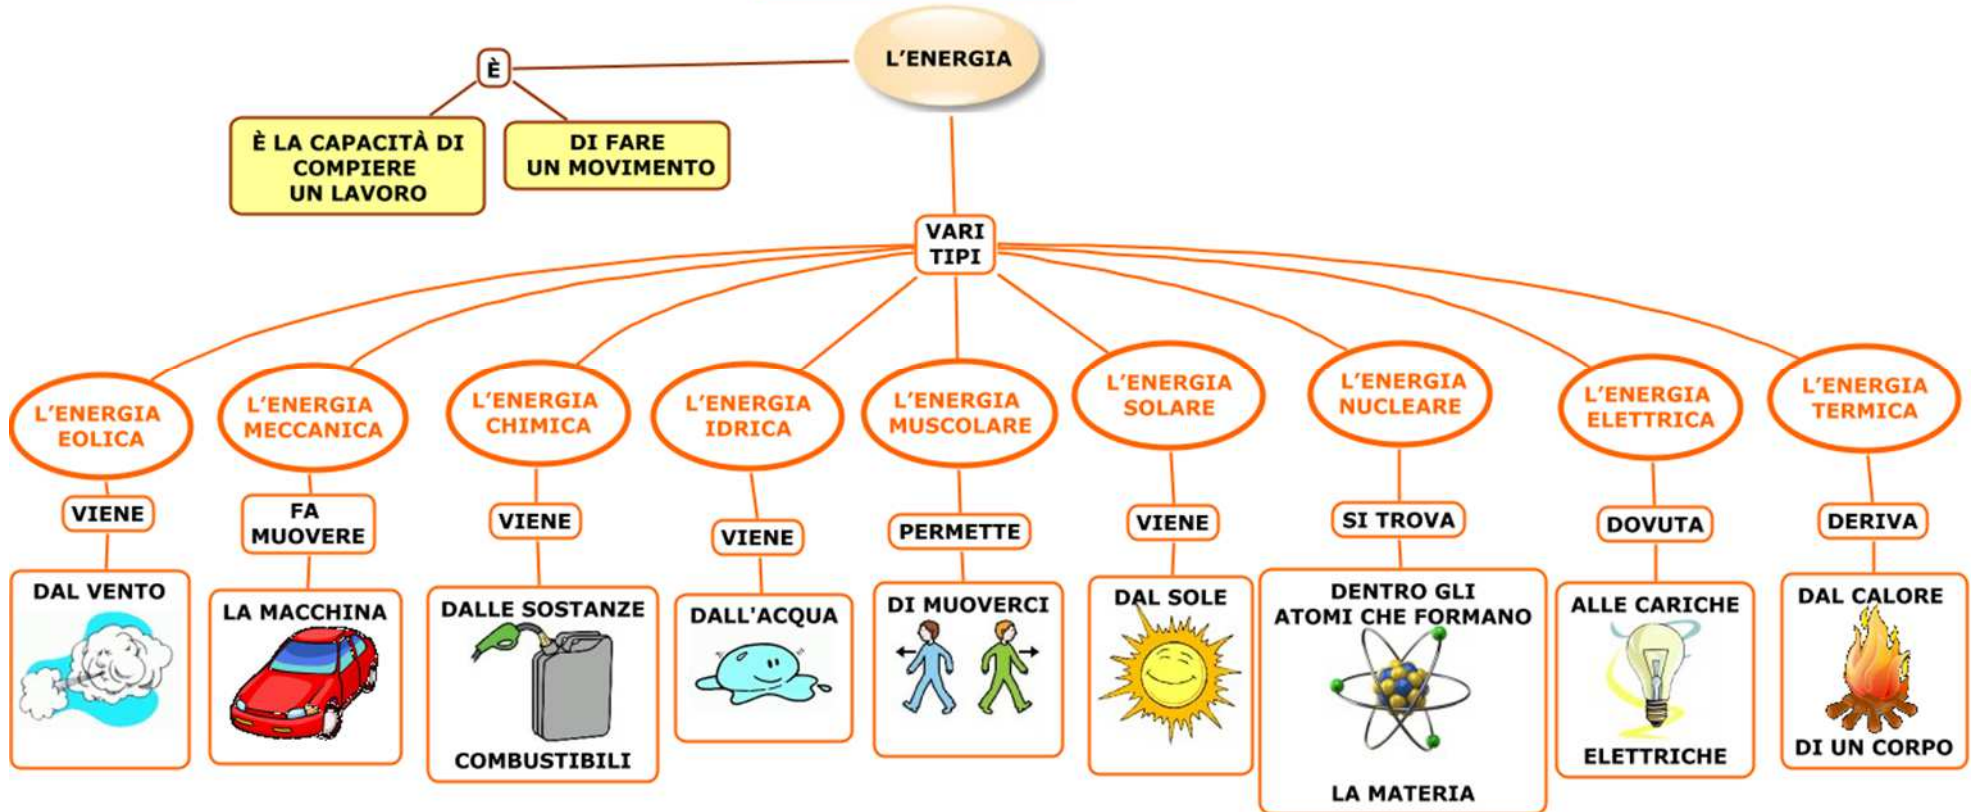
L'ENERGIA

È

È LA CAPACITÀ DI COMPIERE UN LAVORO

DI FARE UN MOVIMENTO

VARI TIPI

L'ENERGIA EOLICA

VIENE

DAL VENTO

L'ENERGIA MECCANICA

FA MUOVERE

LA MACCHINA

L'ENERGIA CHIMICA

VIENE

DALLE SOSTANZE COMBUSTIBILI

L'ENERGIA IDRICA

VIENE

DALL'ACQUA

L'ENERGIA MUSCOLARE

PERMETTE

DI MUOVERCI

L'ENERGIA SOLARE

VIENE

DAL SOLE

L'ENERGIA NUCLEARE

SI TROVA

DENTRO GLI ATOMI CHE FORMANO LA MATERIA

L'ENERGIA ELETTRICA

DOVUTA

ALLE CARICHE ELETTRICHE

L'ENERGIA TERMICA

DERIVA

DAL CALORE DI UN CORPO